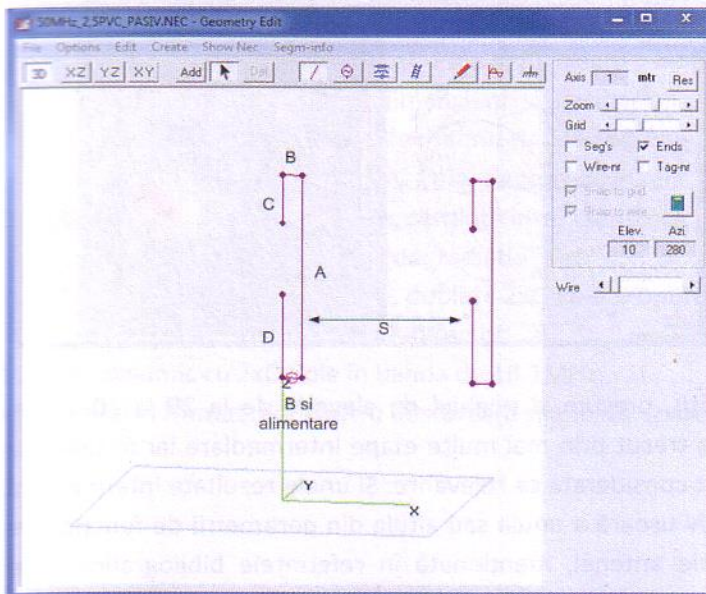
50MHz_2.5PVC_PASIV.NEC - Geometry Edit

File Options Edit Create Show Nec Segm-info

3D XZ YZ XY Add Del

Axis 1 mtr Res

Zoom

Grid

Seg's Ends

Wire-nr Tag-nr

Snap to grid

Snap to wire

Elev. Azi

10 280

Wire

B

C

A

S

D

Z

B si alimentare

Y

X